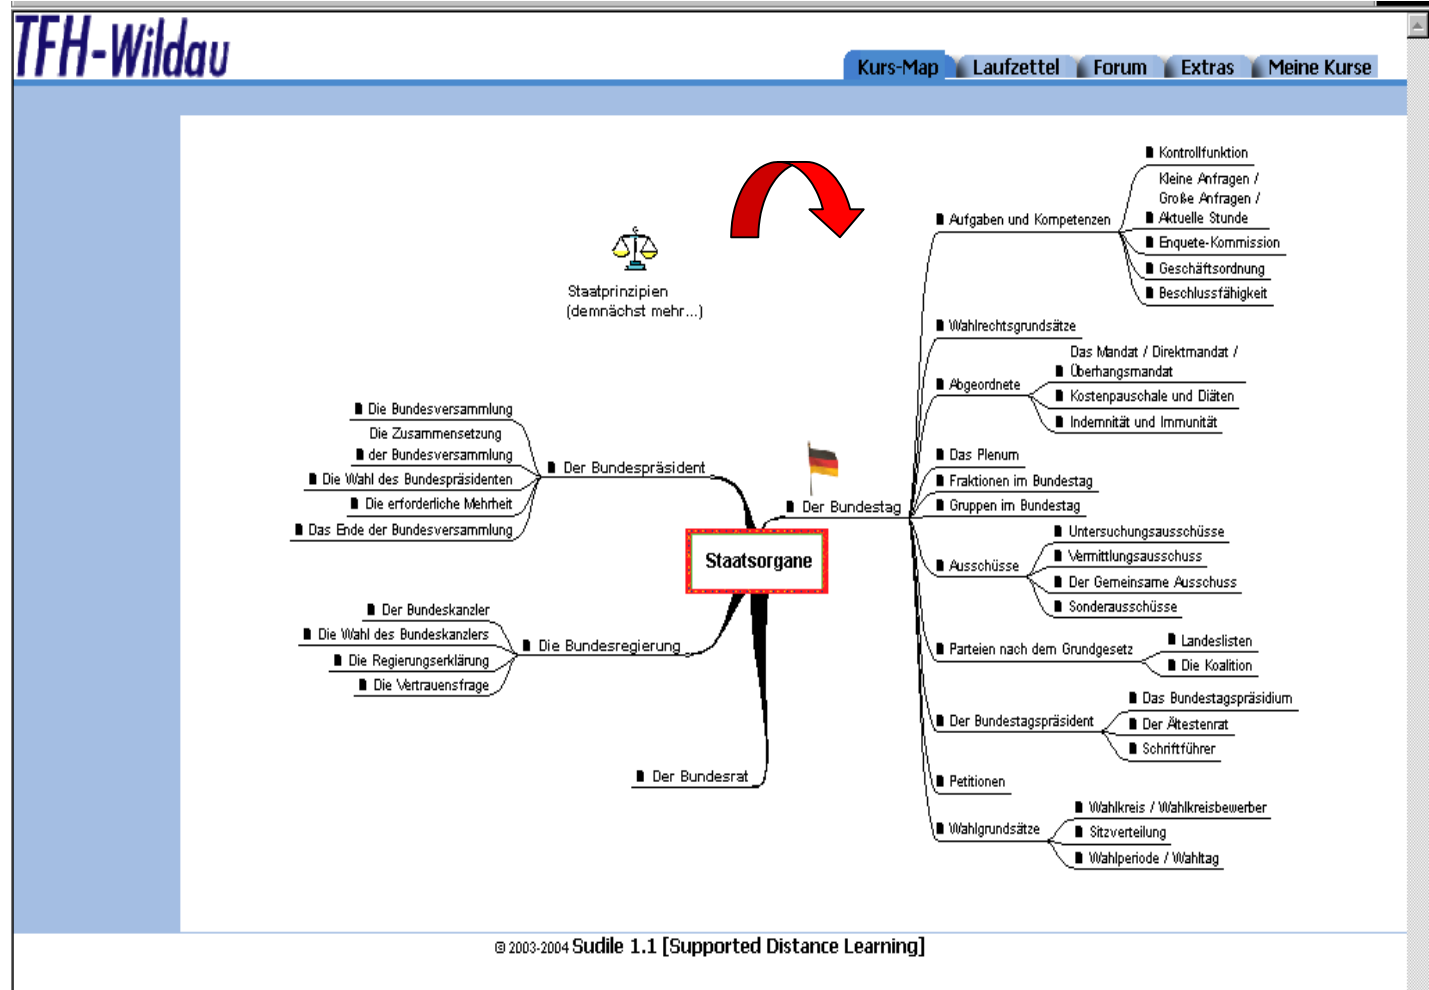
TFH-Wildau

Kurs-Map | Laufzettel | Forum | Extras | Meine Kurse

Staatprinzipien
(demnächst mehr...)

Staatsorgane

Der Bundespräsident
Die Bundesversammlung
Die Zusammensetzung der Bundesversammlung
Die Wahl des Bundespräsidenten
Die erforderliche Mehrheit
Das Ende der Bundesversammlung

Die Bundesregierung
Der Bundeskanzler
Die Wahl des Bundeskanzlers
Die Regierungserklärung
Die Vertrauensfrage

Der Bundesrat

Der Bundestag
Aufgaben und Kompetenzen
Kontrollfunktion
Kleine Anfragen / Große Anfragen / Aktuelle Stunde
Enquete-Kommission
Geschäftsordnung
Beschlussfähigkeit
Wahlrechtsgrundsätze
Abgeordnete
Das Mandat / Direktmandat / Überhangsmandat
Kostenpauschale und Diäten
Indemnität und Immunität
Das Plenum
Fraktionen im Bundestag
Gruppen im Bundestag
Ausschüsse
Untersuchungsausschüsse
Vermittlungsausschuss
Der Gemeinsame Ausschuss
Sonderausschüsse
Parteien nach dem Grundgesetz
Landeslisten
Die Koalition
Der Bundestagspräsident
Das Bundestagspräsidium
Der Ältestenrat
Schriftführer
Petitionen
Wahlgrundsätze
Wahlkreis / Wahlkreisbewerber
Sitzverteilung
Wahlperiode / Wahltag

© 2003-2004 Sudile 1.1 [Supported Distance Learning]